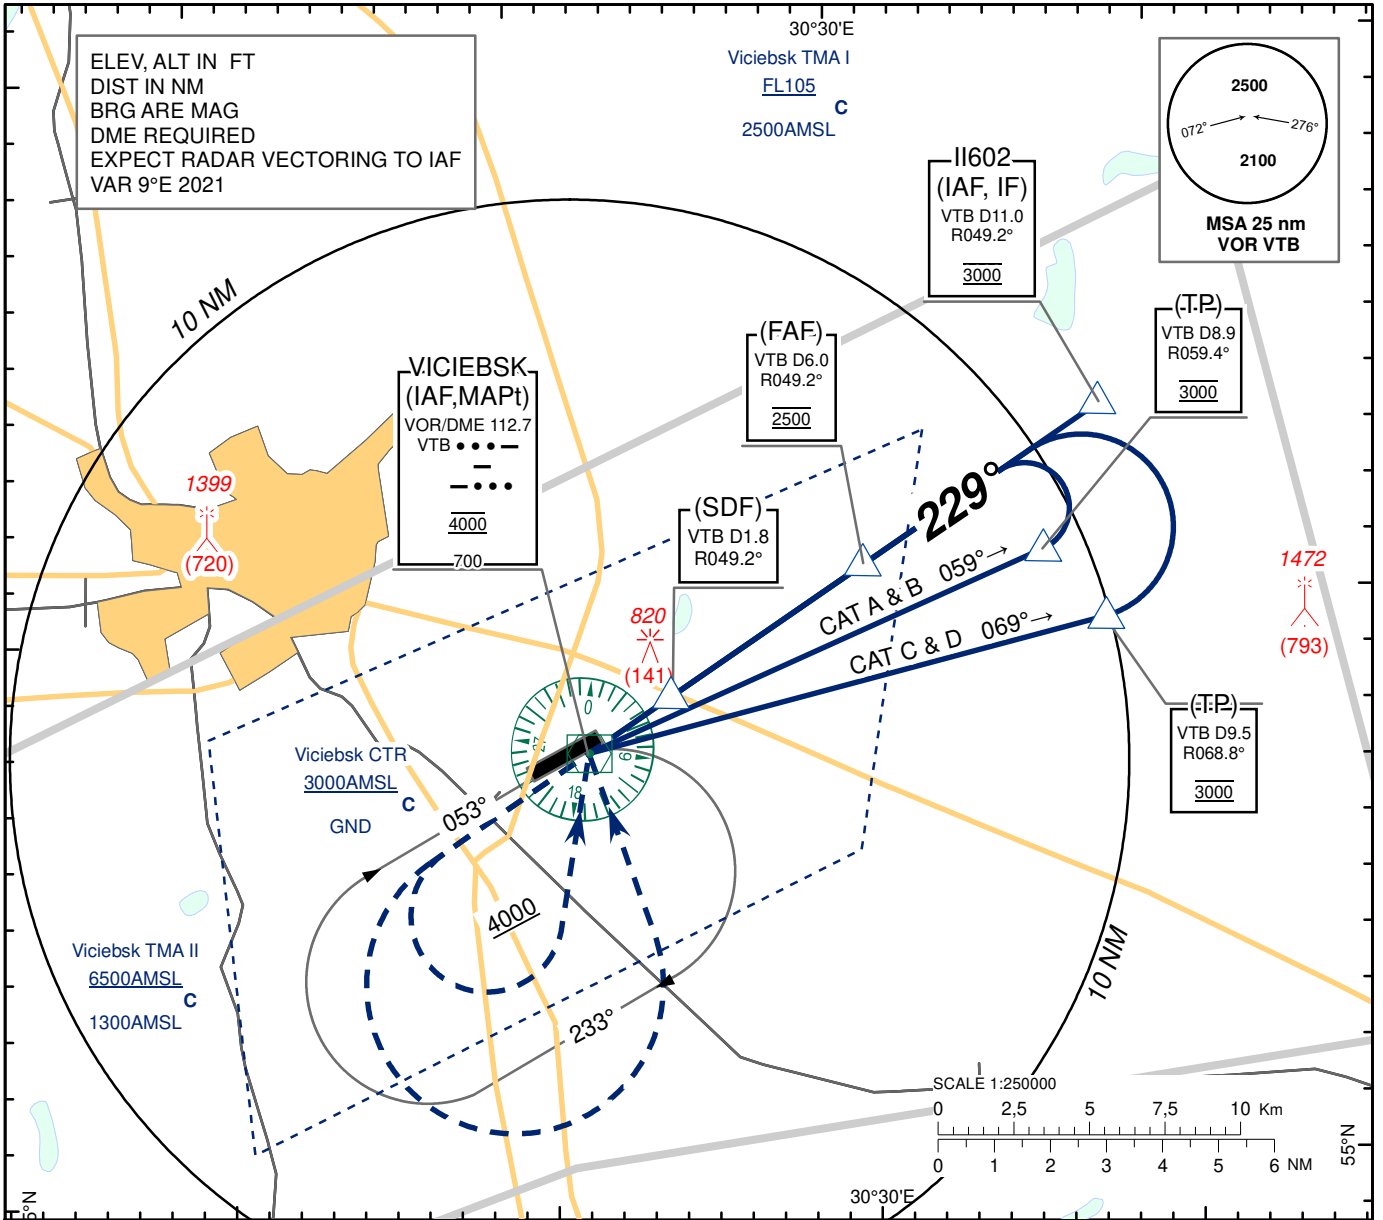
30°30'E

Viciebsk TMA I
FL105
C
2500AMSL

ELEV, ALT IN FT
DIST IN NM
BRG ARE MAG
DME REQUIRED
EXPECT RADAR VECTORING TO IAF
VAR 9°E 2021

2500
072°
276°
2100
MSA 25 nm
VOR VTB

II602
(IAF, IF)
VTB D11.0
R049.2°
3000

(T.P.)
VTB D8.9
R059.4°
3000

10 NM

(FAF)
VTB D6.0
R049.2°
2500

VICIEBSK
(IAF,MAPt)
VOR/DME 112.7
VTB
4000
700

1399
(720)

229°

(SDF)
VTB D1.8
R049.2°

059°
CAT A & B
CAT C & D 069°

820
(141)

1472
(793)

(T.P.)
VTB D9.5
R068.8°
3000

0
9
18
27

Viciebsk CTR
3000AMSL
C
GND

053°

4000

Viciebsk TMA II
6500AMSL
C
1300AMSL

233°

10 NM

SCALE 1:250000
0 2,5 5 7,5 10 Km
0 1 2 3 4 5 6 NM

30°30'E
55°N
55°N